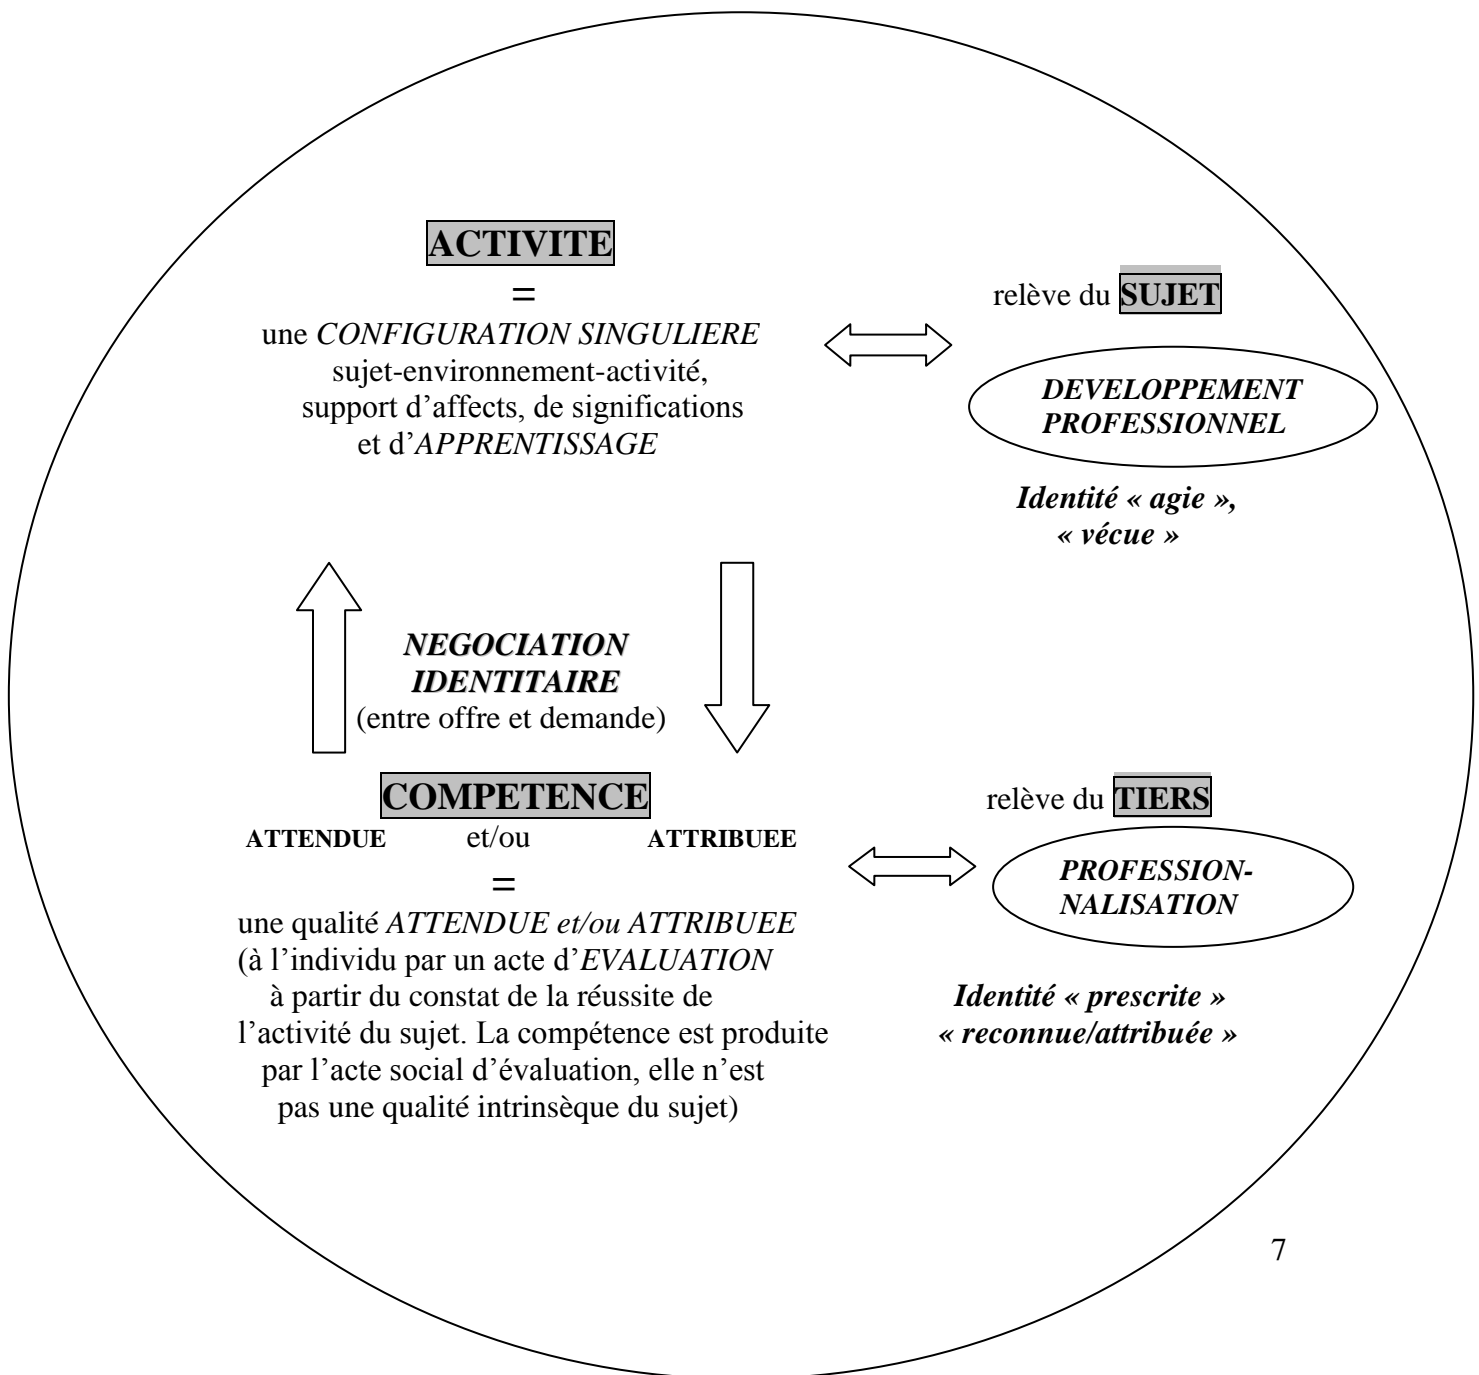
ACTIVITE

=

une CONFIGURATION SINGULIERE sujet-environnement-activité, support d'affects, de significations et d'APPRENTISSAGE

relève du SUJET

DEVELOPPEMENT PROFESSIONNEL

Identité « agie », « vécue »

NEGOCIATION IDENTITAIRE (entre offre et demande)

COMPETENCE

ATTENDUE et/ou ATTRIBUEE

=

une qualité ATTENDUE et/ou ATTRIBUEE (à l'individu par un acte d'EVALUATION à partir du constat de la réussite de l'activité du sujet. La compétence est produite par l'acte social d'évaluation, elle n'est pas une qualité intrinsèque du sujet)

relève du TIERS

PROFESSIONNALISATION

Identité « prescrite » « reconnue/attribuée »

7